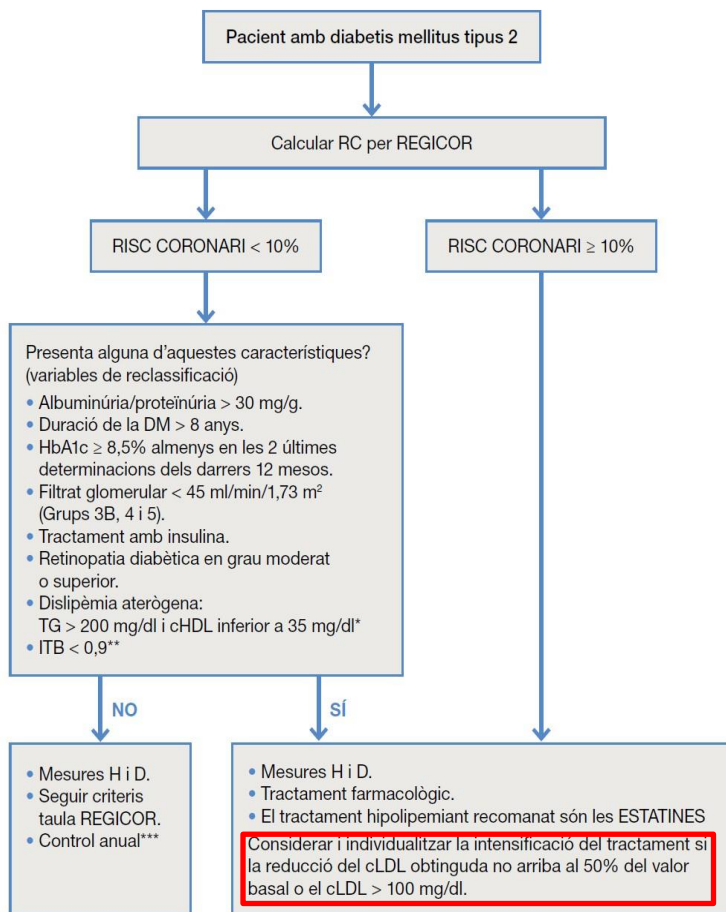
Pacient amb diabetis mellitus tipus 2

Calcular RC per REGICOR

RISC CORONARI < 10%

RISC CORONARI ≥ 10%

Presenta alguna d'aquestes característiques? (variables de reclassificació)
• Albuminúria/proteïnúria > 30 mg/g.
• Duració de la DM > 8 anys.
• HbA1c ≥ 8,5% almenys en les 2 últimes determinacions dels darrers 12 mesos.
• Filtrat glomerular < 45 ml/min/1,73 m$^2$ (Grups 3B, 4 i 5).
• Tractament amb insulina.
• Retinopatia diabètica en grau moderat o superior.
• Dislipèmia aterògena: TG > 200 mg/dl i cHDL inferior a 35 mg/dl*
• ITB < 0,9**

NO

SÍ

• Mesures H i D.
• Seguir criteris taula REGICOR.
• Control anual***

• Mesures H i D.
• Tractament farmacològic.
• El tractament hipolipemiant recomanat són les ESTATINES

Considerar i individualitzar la intensificació del tractament si la reducció del cLDL obtinguda no arriba al 50% del valor basal o el cLDL > 100 mg/dl.